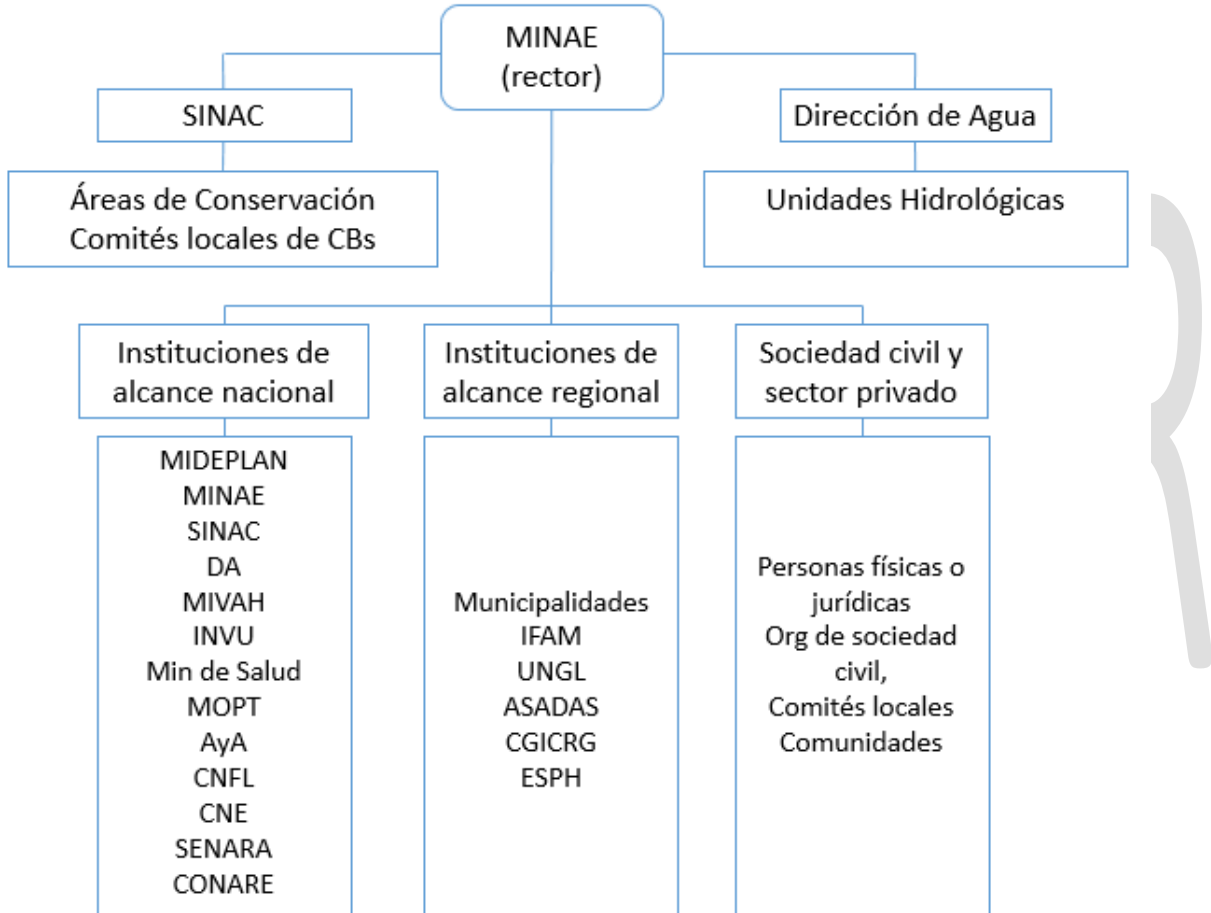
MINAE
(rector)

SINAC

Áreas de Conservación
Comités locales de CBs

Dirección de Agua

Unidades Hidrológicas

Instituciones de alcance nacional

MIDEPLAN
MINAE
SINAC
DA
MIVAH
INVU
Min de Salud
MOPT
AyA
CNFL
CNE
SENARA
CONARE

Instituciones de alcance regional

Municipalidades
IFAM
UNGL
ASADAS
CGICRG
ESPH

Sociedad civil y sector privado

Personas físicas o jurídicas
Org de sociedad civil,
Comités locales
Comunidades